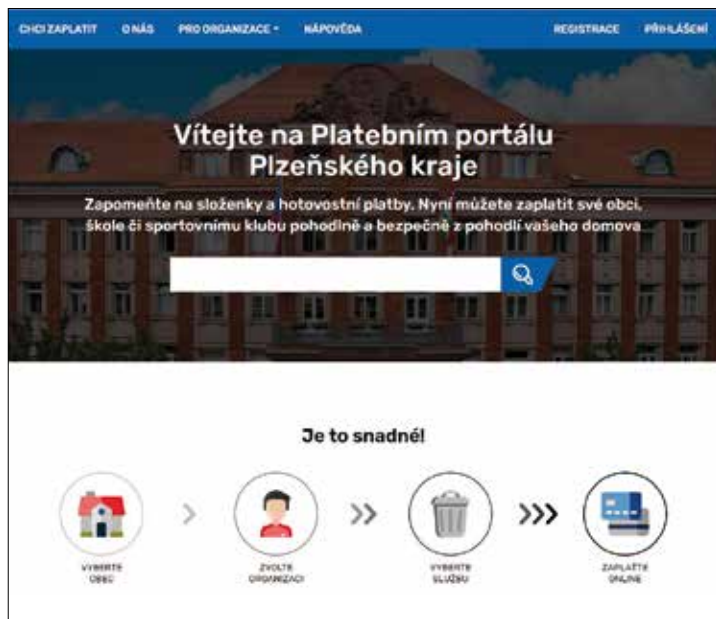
CHCI ZAPLATIT O NÁS PRO ORGANIZACE ▾ NÁPOVĚDA REGISTRACE PŘIHLÁŠENÍ

Vítejte na Platebním portálu Plzeňského kraje

Zapomeňte na složenky a hotovostní platby. Nyní můžete zaplatit své obci, škole či sportovnímu klubu pohodlně a bezpečně z pohodlí vašeho domova

Je to snadné!

VYBERTE OBEC

ZVOLTE ORGANIZACI

VYBERTE SLUŽBU

ZAPLAŤTE ONLINE